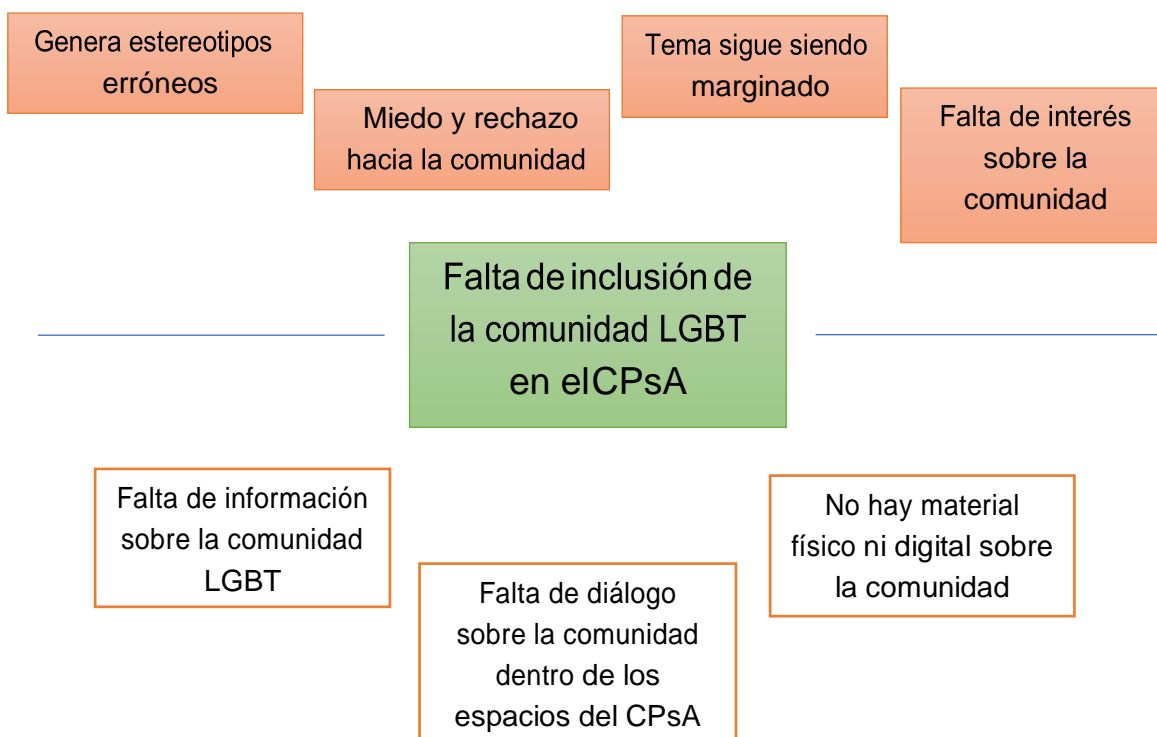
Genera estereotipos erróneos

Miedo y rechazo hacia la comunidad

Tema sigue siendo marginado

Falta de interés sobre la comunidad

Falta de inclusión de la comunidad LGBT en elCPsA

Falta de información sobre la comunidad LGBT

Falta de diálogo sobre la comunidad dentro de los espacios del CPsA

No hay material físico ni digital sobre la comunidad